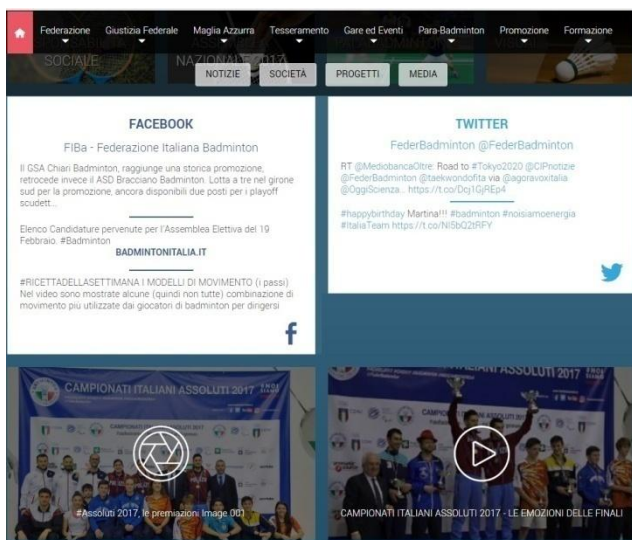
Federazione Giustizia Federale Maglia Azzurra Tesseramento Gare ed Eventi Para-Badminton Promozione Formazione

SOCIALE NAZIONALE 2017

NOTIZIE SOCIETÀ PROGETTI MEDIA

FACEBOOK

FIBa - Federazione Italiana Badminton

Il GSA Chiari Badminton, raggiunge una storica promozione, retrocede invece il ASD Bracciano Badminton. Lotta a tre nel girone sud per la promozione, ancora disponibili due posti per i playoff scudett...

Elenco Candidature pervenute per l'Assemblea Elettiva del 19 Febbraio. #Badminton

BADMINTONITALIA.IT

#RICETTADELLASETTIMANA I MODELLI DI MOVIMENTO (i passi) Nel video sono mostrate alcune (quindi non tutte) combinazione di movimento più utilizzate dai giocatori di badminton per dirgersi

TWITTER

FederBadminton @FederBadminton

RT @MediobancaOltre: Road to #Tokyo2020 @CIPnotizie @FederBadminton @taekwondofita via @agoravoxitalia @OggiScienza... https://t.co/Dcj1GjREp4

#happybirthday Martina!!! #badminton #noisiamoenergia #ItaliaTeam https://t.co/NI5bQ2tRFY

CAMPIONATI ITALIANI ASSOLUTI 2017

#Assoluti 2017, le premiazioni Image 001

CAMPIONATI ITALIANI ASSOLUTI 2017 - LE EMOZIONI DELLE FINALI